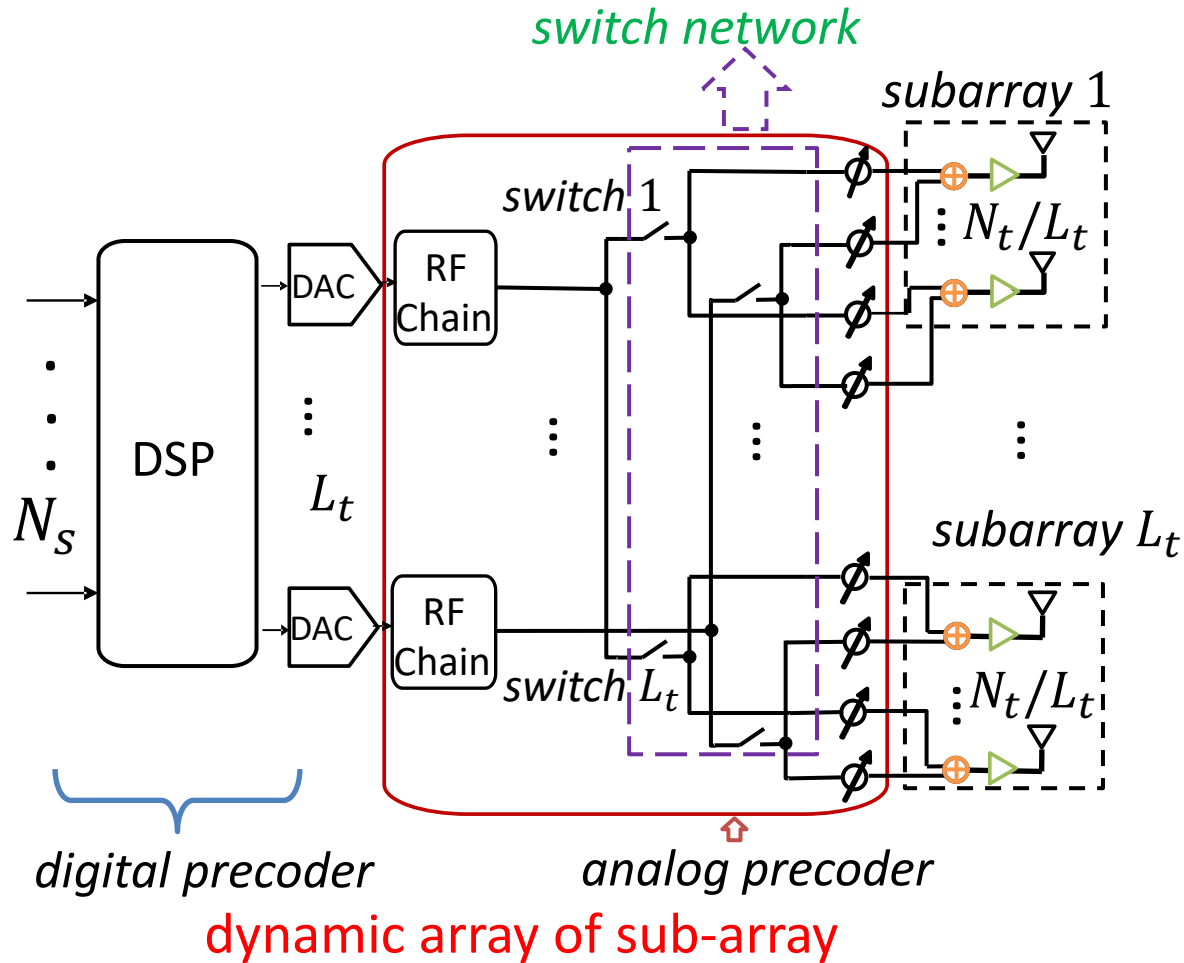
switch network

subarray 1

switch 1

$N_t/L_t$

DAC

RF Chain

DSP

$N_s$

$L_t$

subarray $L_t$

DAC

RF Chain

switch $L_t$

$N_t/L_t$

digital precoder

analog precoder

dynamic array of sub-array